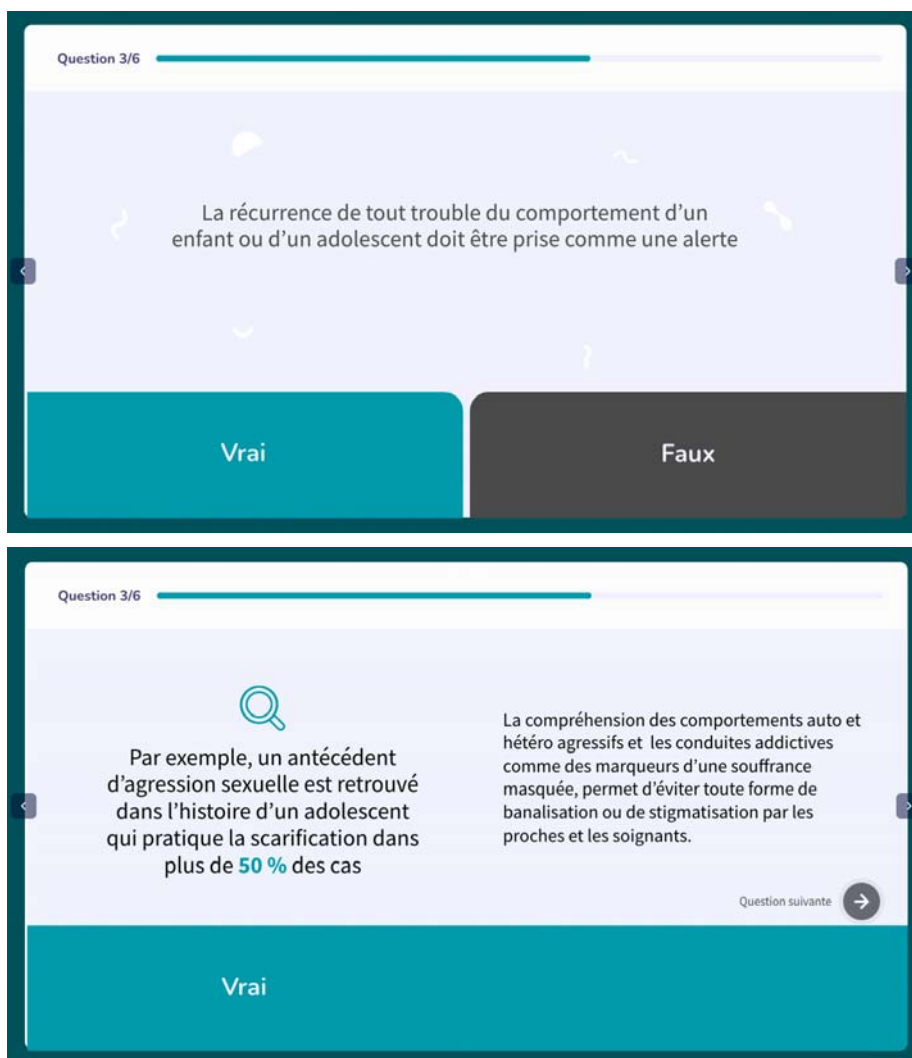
Question 3/6

La récurrence de tout trouble du comportement d'un enfant ou d'un adolescent doit être prise comme une alerte

Vrai

Faux

Question 3/6

Par exemple, un antécédent d'agression sexuelle est retrouvé dans l'histoire d'un adolescent qui pratique la scarification dans plus de 50 % des cas

La compréhension des comportements auto et hétéro agressifs et les conduites addictives comme des marqueurs d'une souffrance masquée, permet d'éviter toute forme de banalisation ou de stigmatisation par les proches et les soignants.

Question suivante

Vrai